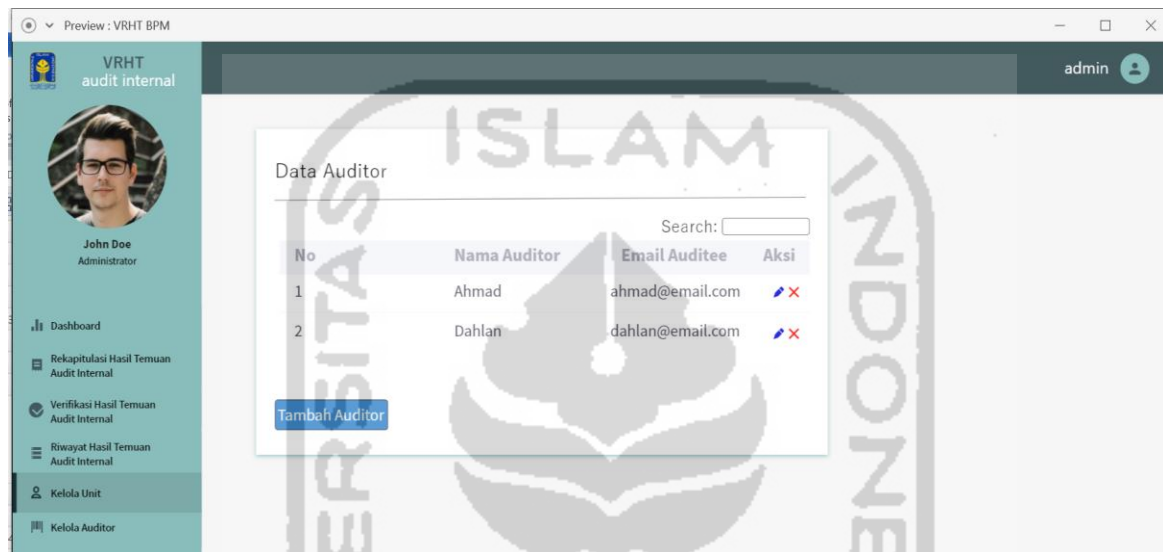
Preview : VRHT BPM

VRHT
audit internal

admin

John Doe
Administrator

Dashboard

Rekapitulasi Hasil Temuan Audit Internal

Verifikasi Hasil Temuan Audit Internal

Riwayat Hasil Temuan Audit Internal

Kelola Unit

Kelola Auditor

Data Auditor

Search:

| No | Nama Auditor | Email Auditee | Aksi |
|---|---|---|---|
| 1 | Ahmad | ahmad@email.com | |
| 2 | Dahlan | dahlan@email.com | |

Tambah Auditor

ISLAM